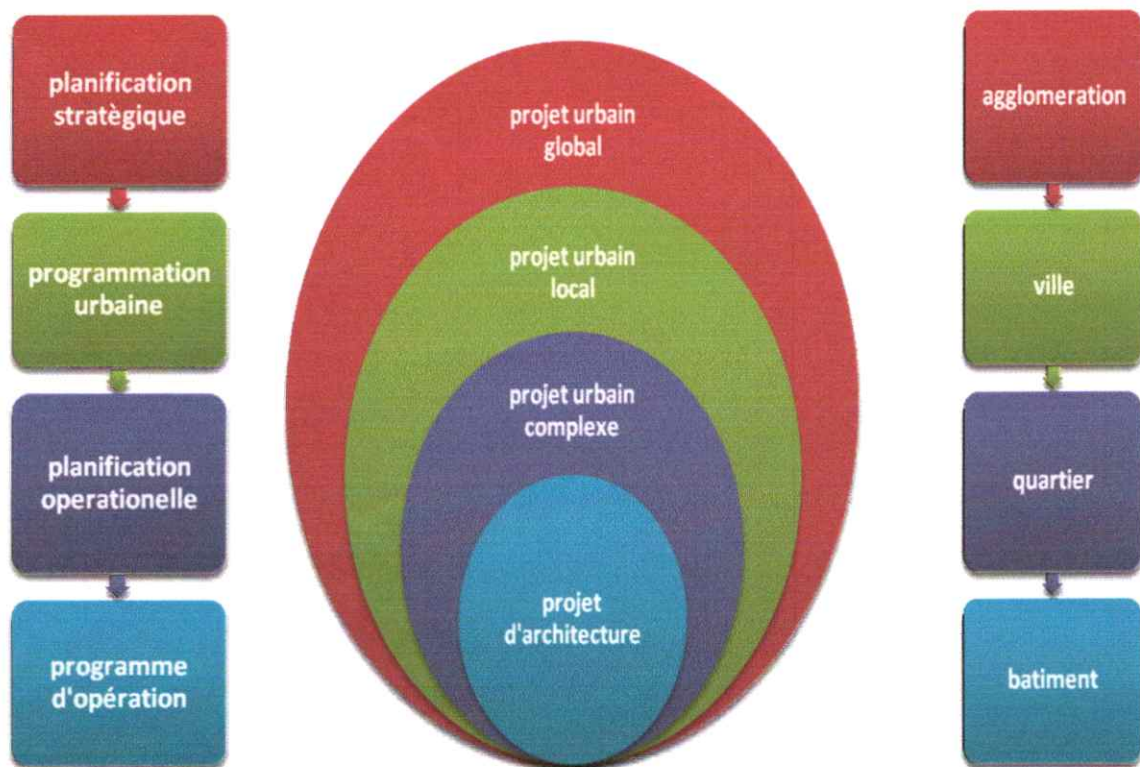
planification stratègique

programmation urbaine

planification operationelle

programme d'opération

projet urbain global

projet urbain local

projet urbain complexe

projet d'architecture

agglomeration

ville

quartier

batiment